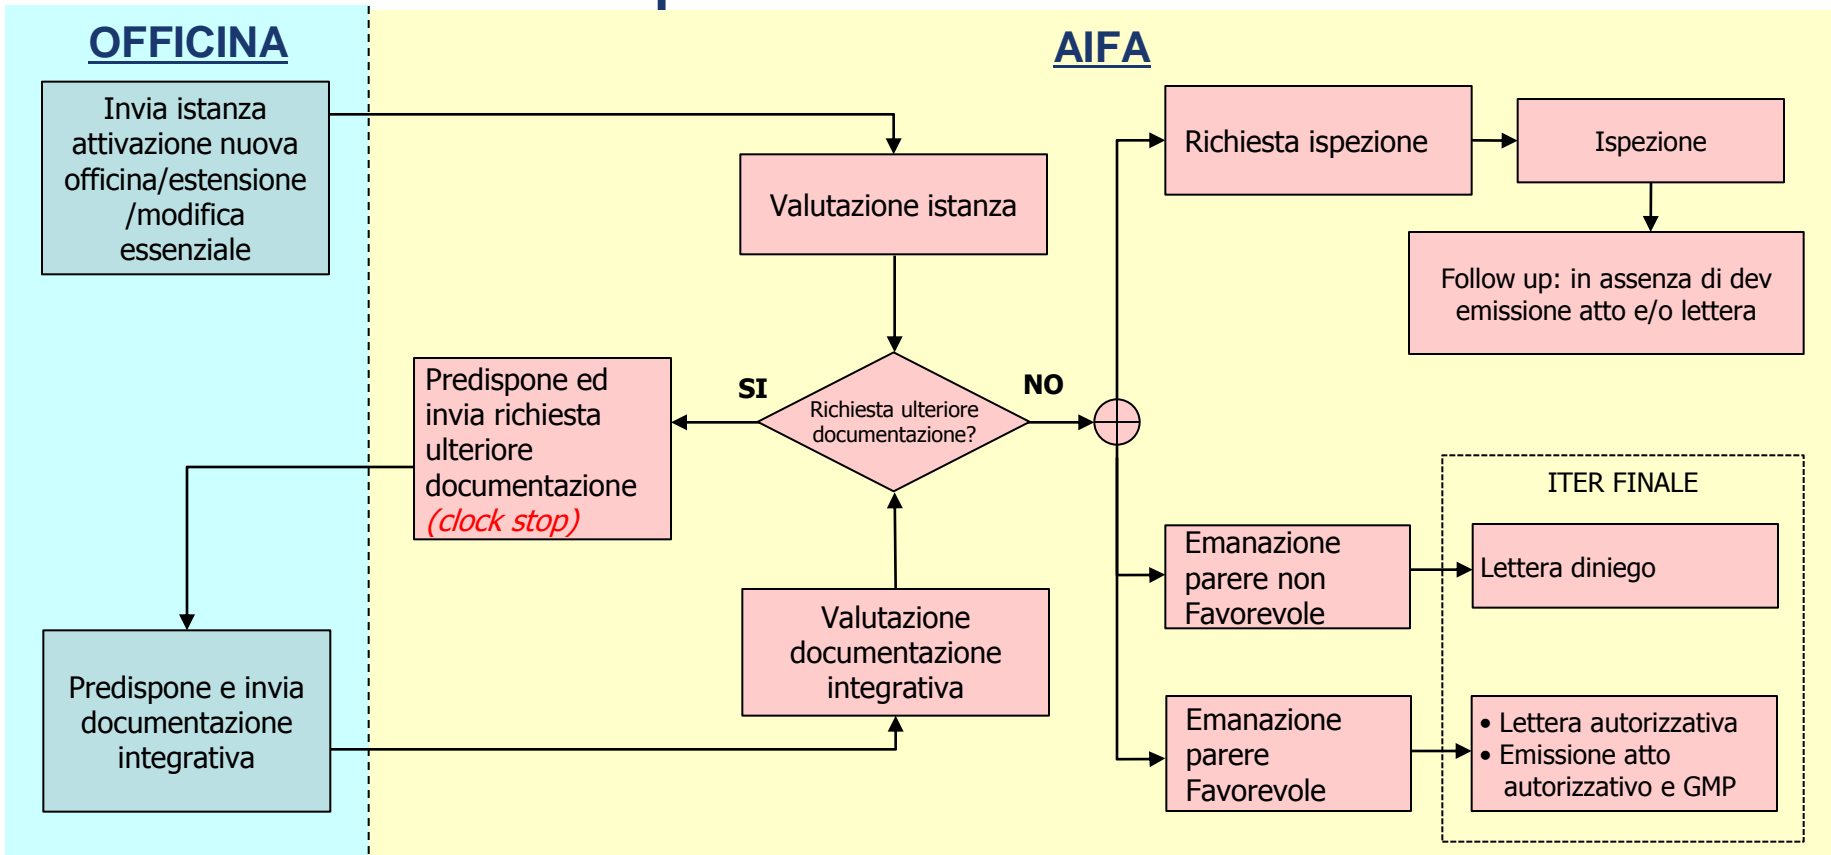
OFFICINA

AIFA

Invia istanza attivazione nuova officina/estensione /modifica essenziale

Valutazione istanza

Richiesta ispezione

Ispezione

Follow up: in assenza di dev emissione atto e/o lettera

Predispone ed invia richiesta ulteriore documentazione (clock stop)

SI

Richiesta ulteriore documentazione?

NO

ITER FINALE

Emanazione parere non Favorevole

Lettera diniego

Predispone e invia documentazione integrativa

Valutazione documentazione integrativa

Emanazione parere Favorevole

• Lettera autorizzativa
• Emissione atto autorizzativo e GMP